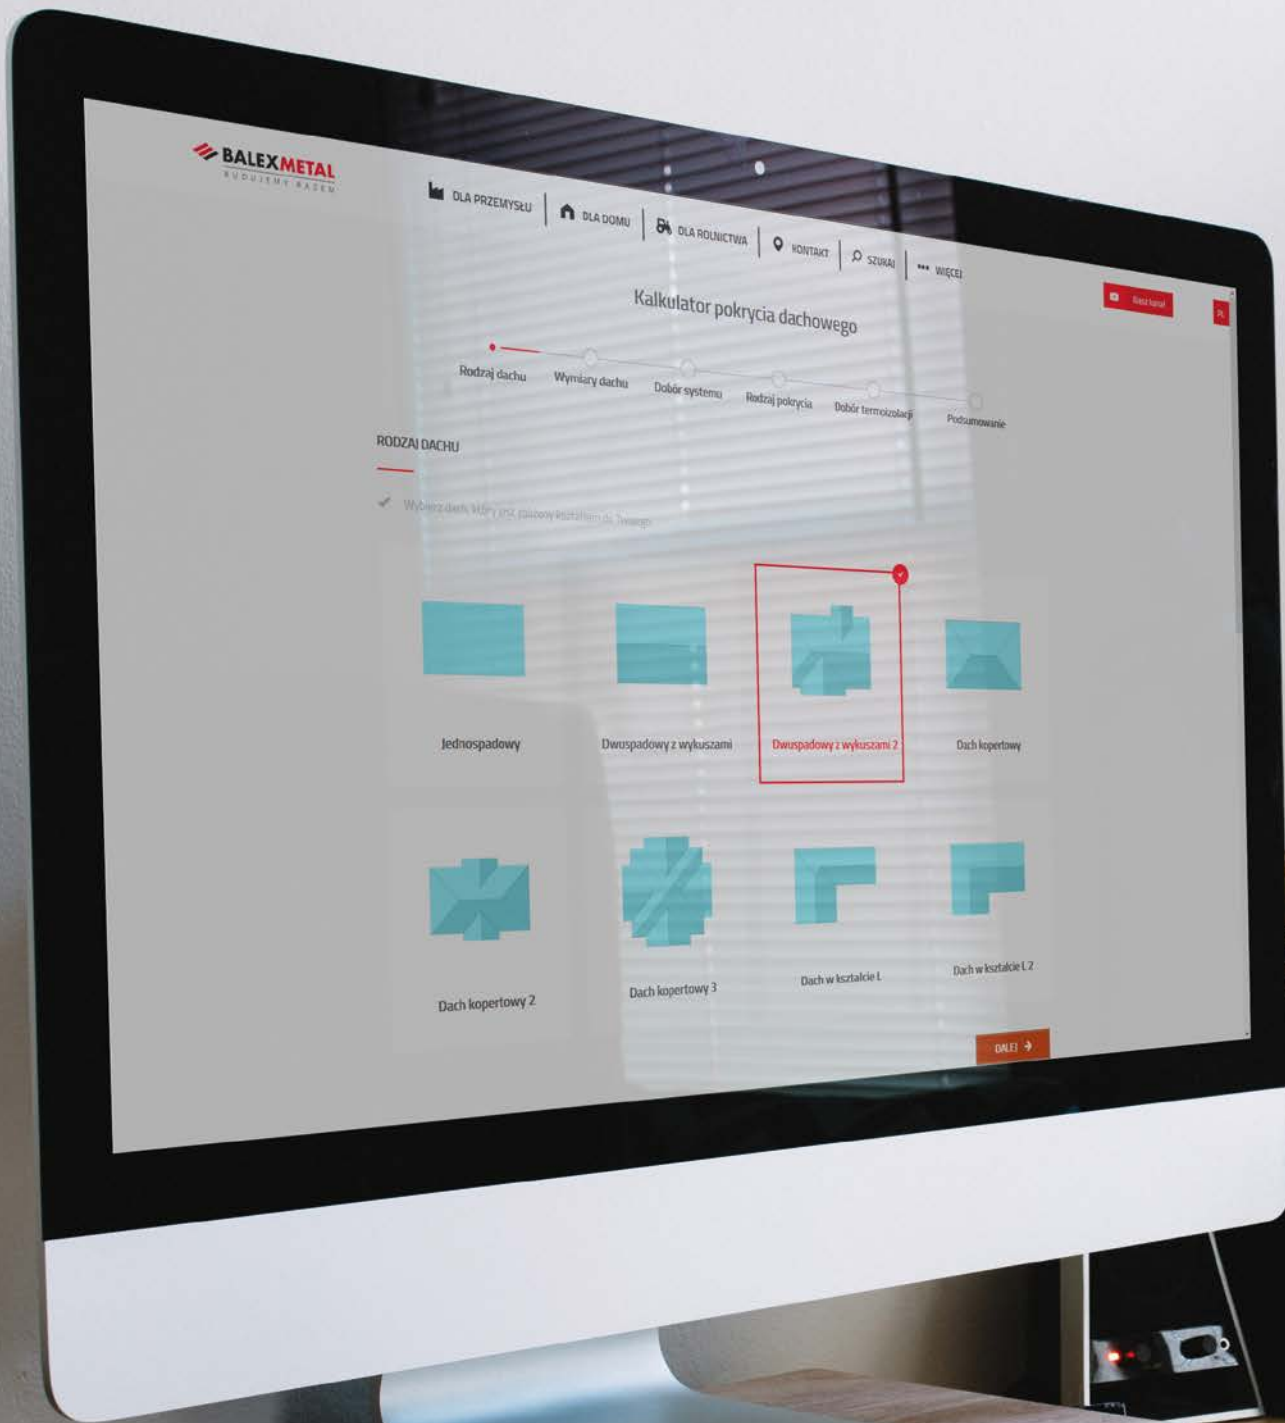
BALEXMETAL
BUDUJEMY RAZEM

DLA PRZEMYSŁU | DLA DOMU | DLA ROLNICTWA | KONTAKT | SZUKAJ | WIĘCEJ

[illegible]

PL

Kalkulator pokrycia dachowego

Rodzaj dachu
Wymiary dachu
Dobór systemu
Rodzaj pokrycia
Dobór termoizolacji
Podsumowanie

RODZAJ DACHU

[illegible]

Jednospadowy
Dwuspadowy z wykuszami
Dwuspadowy z wykuszami 2
Dach kopertowy

Dach kopertowy 2
Dach kopertowy 3
Dach w kształcie L
Dach w kształcie L 2

DALEJ